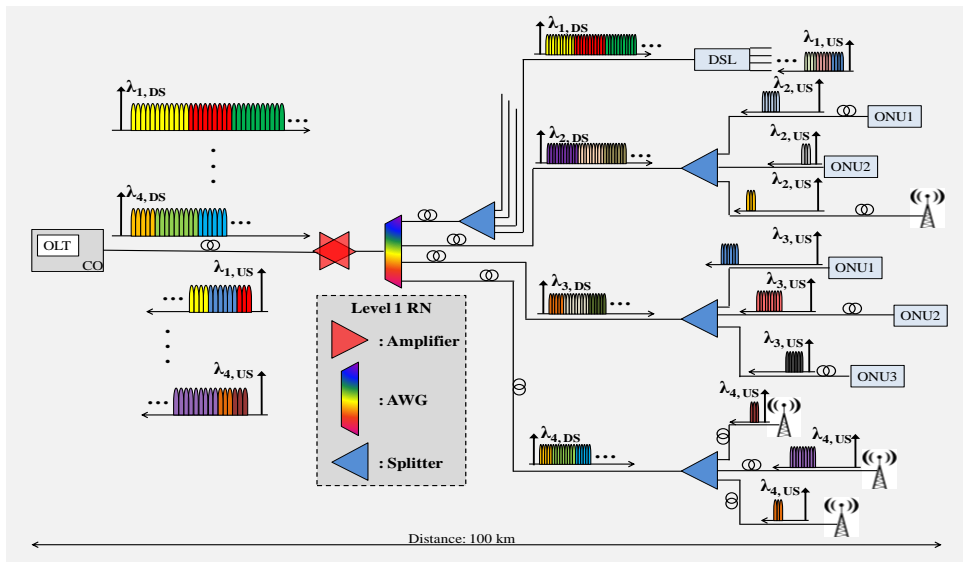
$\lambda_{1,DS}$

$\lambda_{4,DS}$

OLT

CO

$\lambda_{1,US}$

$\lambda_{4,US}$

Level 1 RN

: Amplifier

: AWG

: Splitter

$\lambda_{1,DS}$

DSL

$\lambda_{1,US}$

$\lambda_{2,US}$

ONU1

$\lambda_{2,DS}$

$\lambda_{2,US}$

ONU2

$\lambda_{2,US}$

$\lambda_{3,US}$

ONU1

$\lambda_{3,DS}$

$\lambda_{3,US}$

ONU2

$\lambda_{3,US}$

ONU3

$\lambda_{4,US}$

$\lambda_{4,DS}$

$\lambda_{4,US}$

$\lambda_{4,US}$

Distance: 100 km